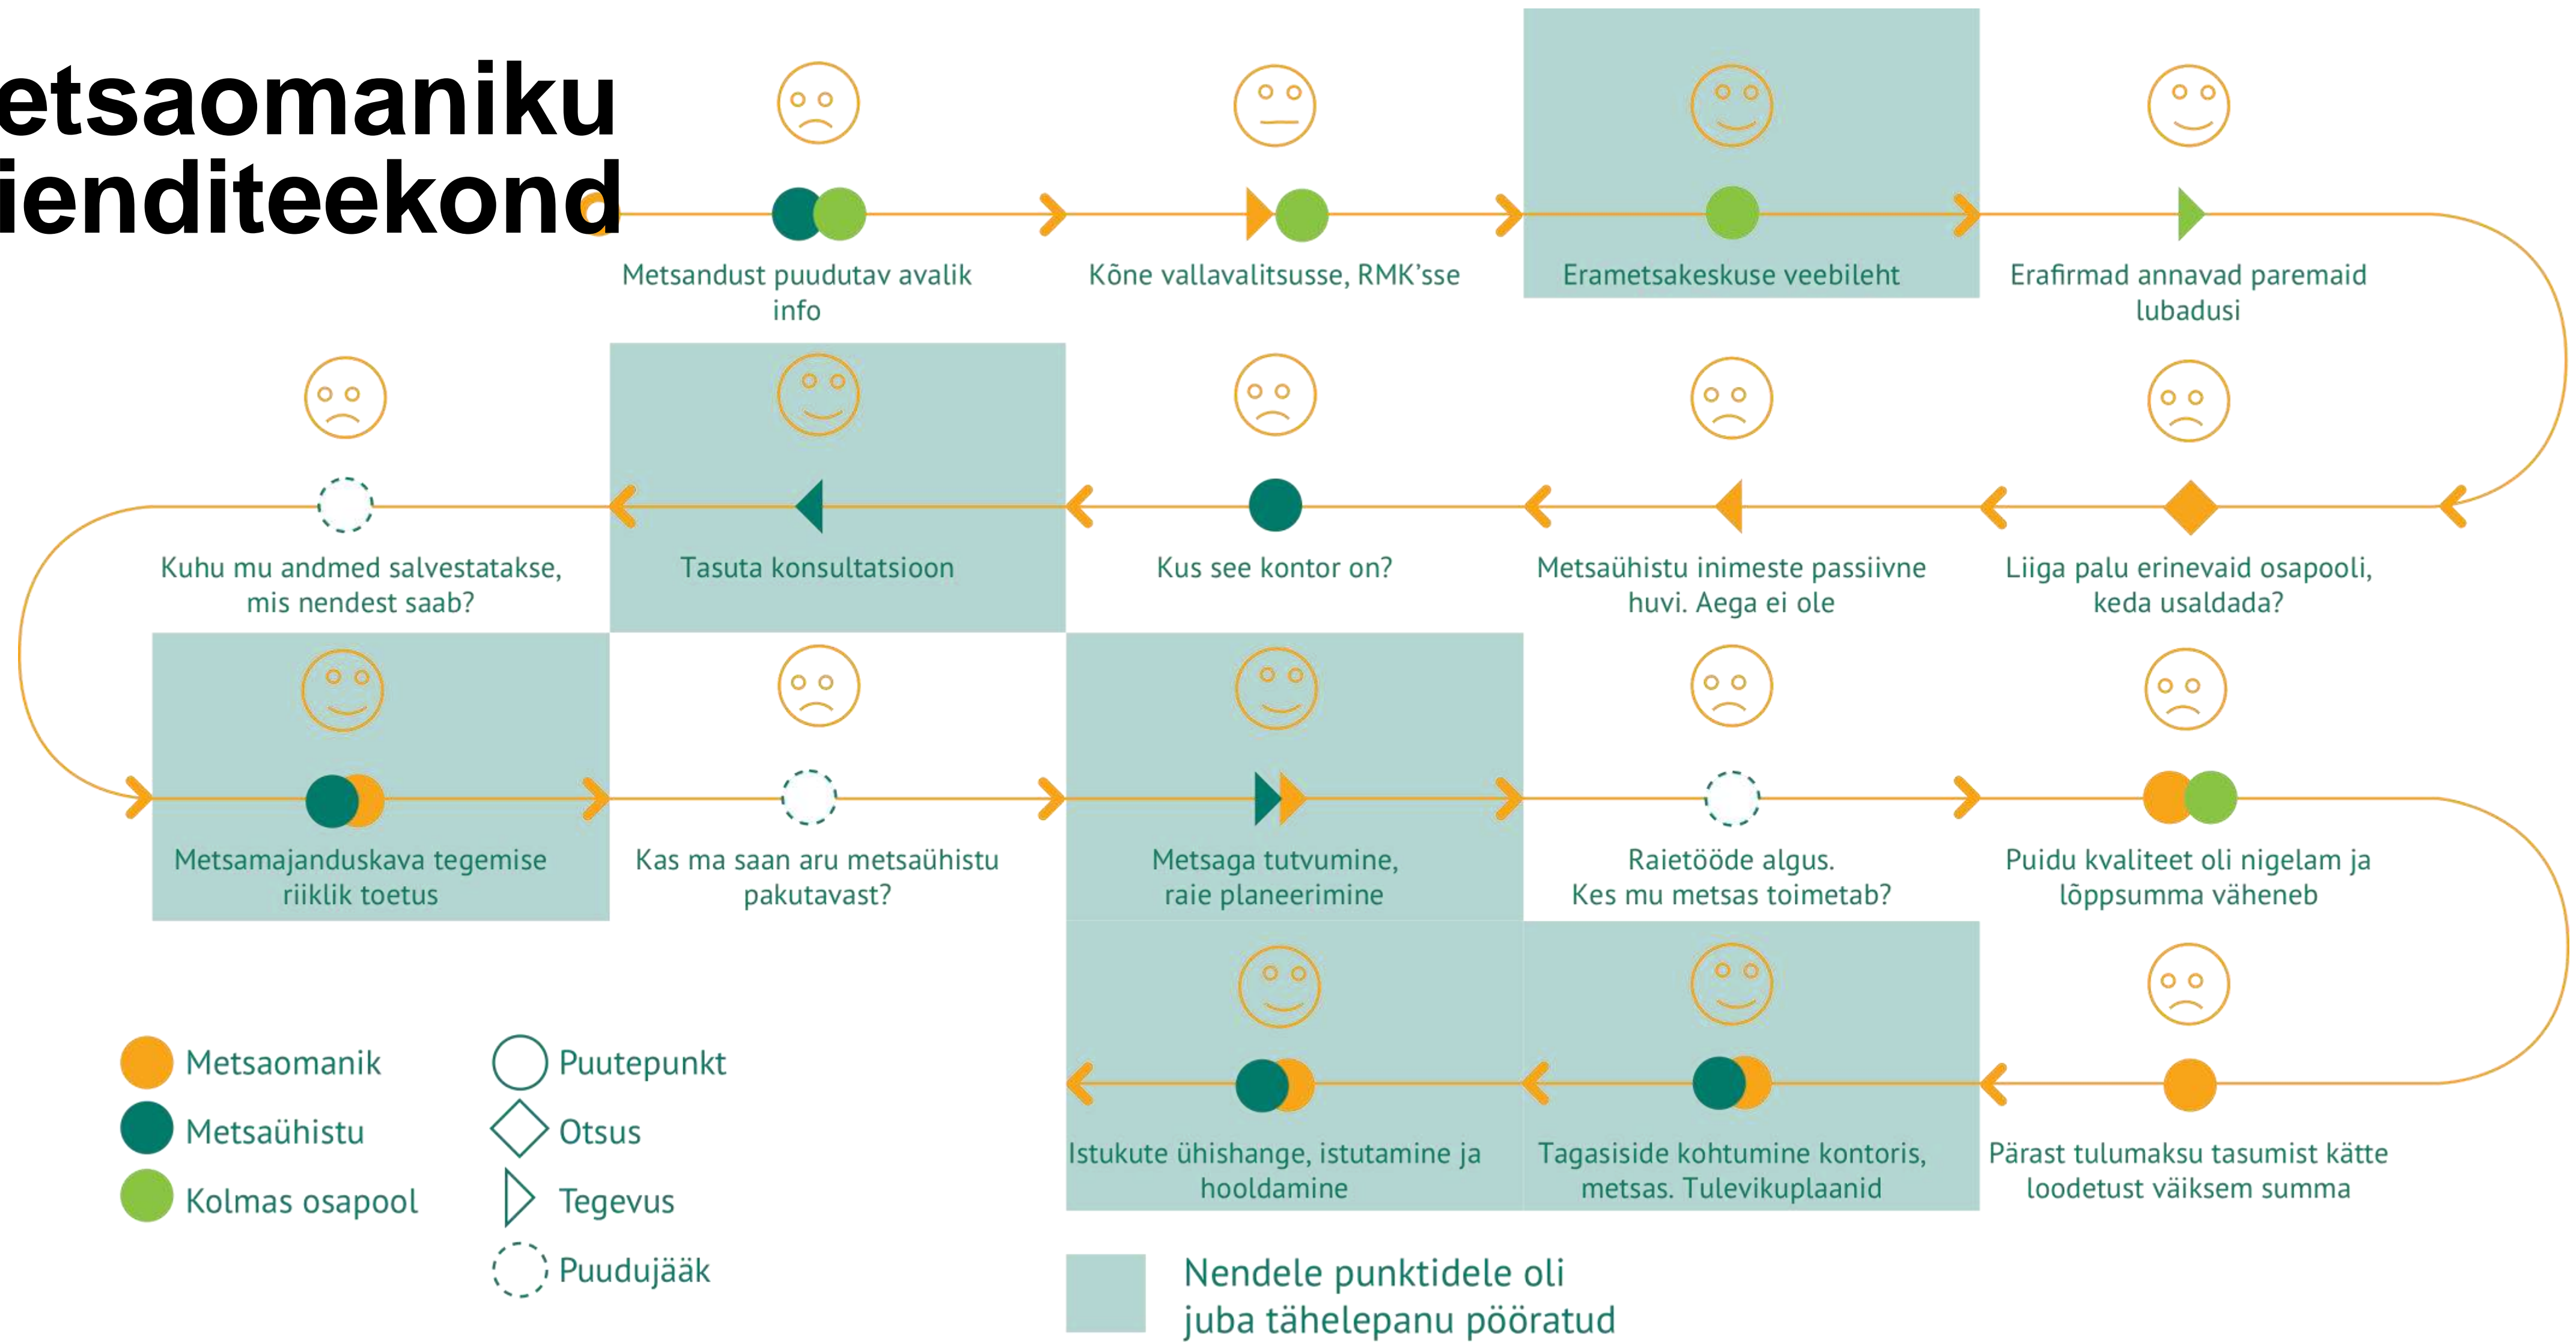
etsaomaniku
ienditeekond

Metsandust puudutav avalik info

Kõne vallavalitsusse, RMK'sse

Erametsakeskuse veebileht

Erafirmad annavad paremaid lubadusi

Kuhu mu andmed salvestatakse, mis nendest saab?

Tasuta konsultatsioon

Kus see kontor on?

Metsaühistu inimeste passiivne huvi. Aega ei ole

Liiga palu erinevaid osapooli, keda usaldada?

Metsamajanduskava tegemise riiklik toetus

Kas ma saan aru metsaühistu pakutavast?

Metsaga tutvumine, raie planeerimine

Raietööde algus. Kes mu metsas toimetab?

Puidu kvaliteet oli nigelam ja lõppsumma väheneb

Istukute ühishange, istutamine ja hooldamine

Tagasiside kohtumine kontoris, metsas. Tulevikuplaanid

Pärast tulumaksu tasumist kätte loodetust väiksem summa

Metsaomanik
Metsaühistu
Kolmas osapool

Puutepunkt
Otsus
Tegevus
Puudujääk

Nendele punktidele oli juba tähelepanu pööratud